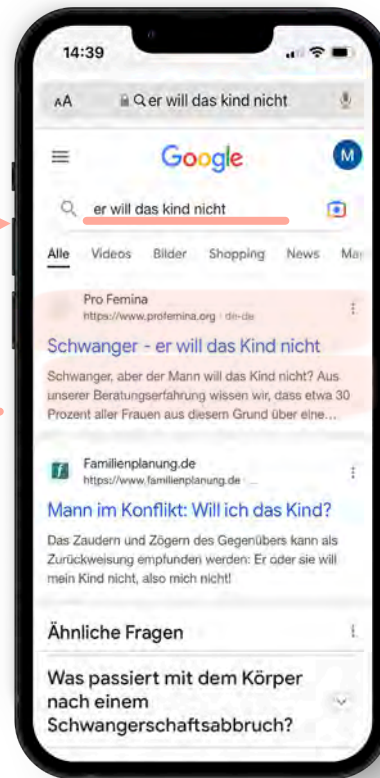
14:39

AA er will das kind nicht

Google

M

er will das kind nicht

Alle Videos Bilder Shopping News Ma

Pro Femina
https://www.profemina.org › de-de

Schwanger - er will das Kind nicht

Schwanger, aber der Mann will das Kind nicht? Aus unserer Beratungserfahrung wissen wir, dass etwa 30 Prozent aller Frauen aus diesem Grund über eine ...

f

Familienplanung.de
https://www.familienplanung.de ›

Mann im Konflikt: Will ich das Kind?

Das Zaudern und Zögern des Gegenübers kann als Zurückweisung empfunden werden: Er oder sie will mein Kind nicht, also mich nicht!

Ähnliche Fragen

Was passiert mit dem Körper nach einem Schwangerschaftsabbruch?